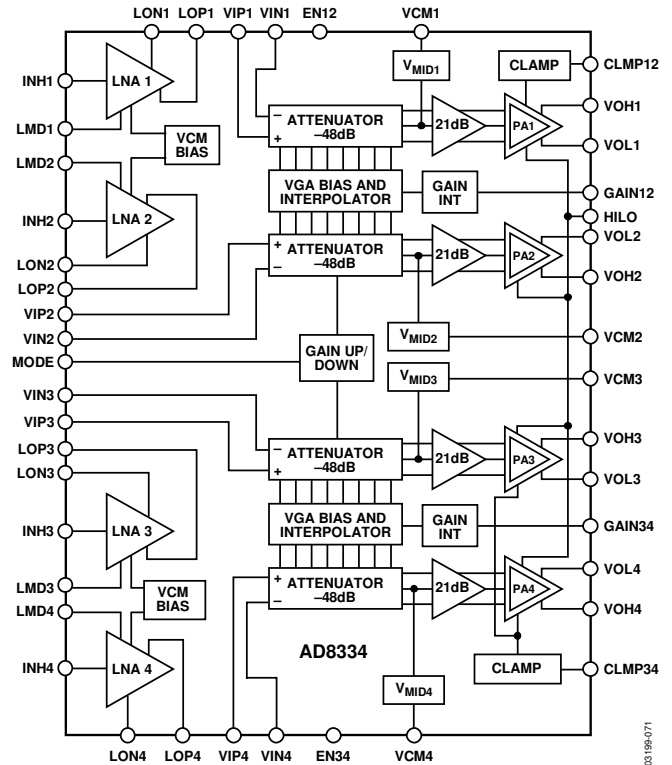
LON1 LOP1 VIP1 VIN1 EN12 VCM1

INH1
LMD1
LMD2
INH2
LON2
LOP2
VIP2
VIN2
MODE
VIN3
VIP3
LOP3
LON3
INH3
LMD3
LMD4
INH4

LNA 1
VCM BIAS
LNA 2
LNA 3
VCM BIAS
LNA 4

$V_{MID1}$
CLAMP
CLMP12
− ATTENUATOR −48dB +
21dB
PA1
VOH1
VOL1
VGA BIAS AND INTERPOLATOR
GAIN INT
GAIN12
HILO
+ ATTENUATOR −48dB −
21dB
PA2
VOL2
VOH2
$V_{MID2}$
VCM2
GAIN UP/ DOWN
$V_{MID3}$
VCM3
− ATTENUATOR −48dB +
21dB
PA3
VOH3
VOL3
VGA BIAS AND INTERPOLATOR
GAIN INT
GAIN34
+ ATTENUATOR −48dB −
21dB
PA4
VOL4
VOH4
AD8334
CLAMP
CLMP34
$V_{MID4}$

LON4 LOP4 VIP4 VIN4 EN34 VCM4

03199-071